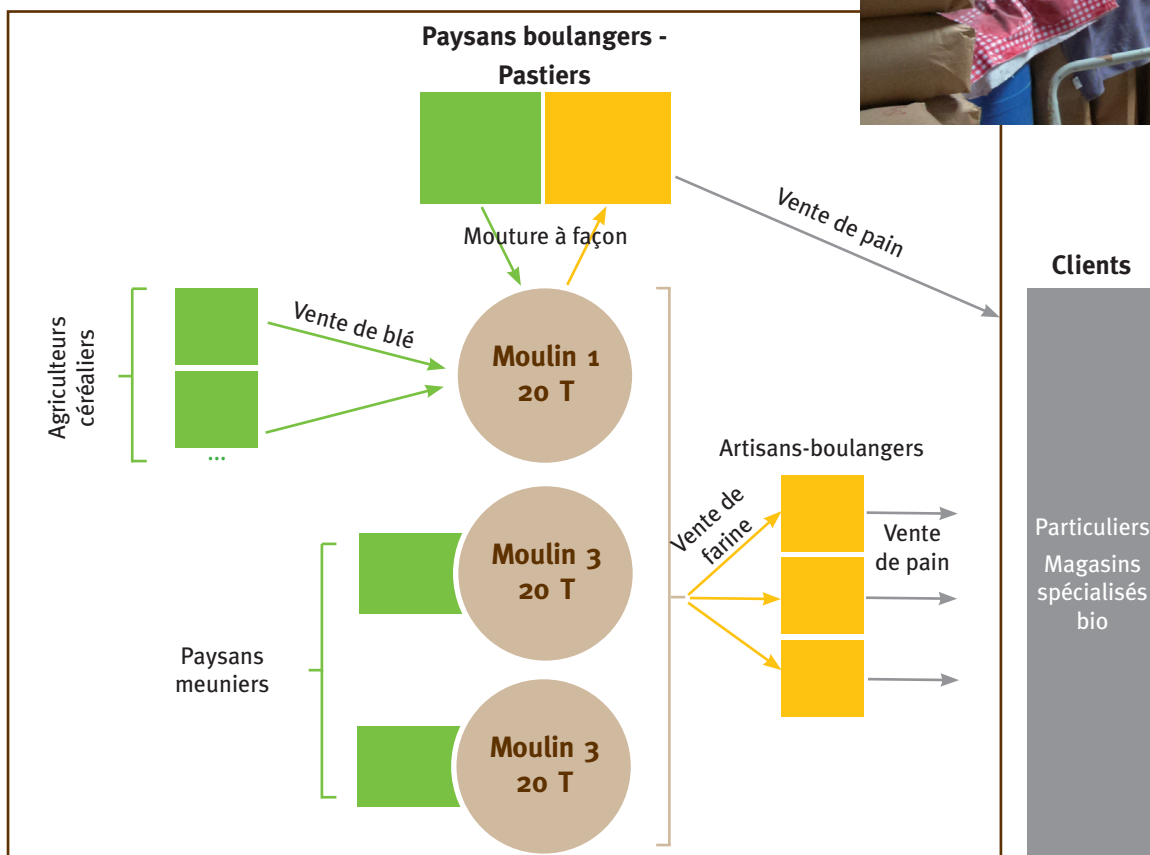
Paysans boulangers - Pastiers

Mouture à façon

Vente de pain

Clients

Agriculteurs céréaliers

Vente de blé

...

Moulin 1
20 T

Artisans-boulangers

Vente de farine

Vente de pain

Particuliers
Magasins spécialisés bio

Moulin 3
20 T

Paysans meuniers

Moulin 3
20 T